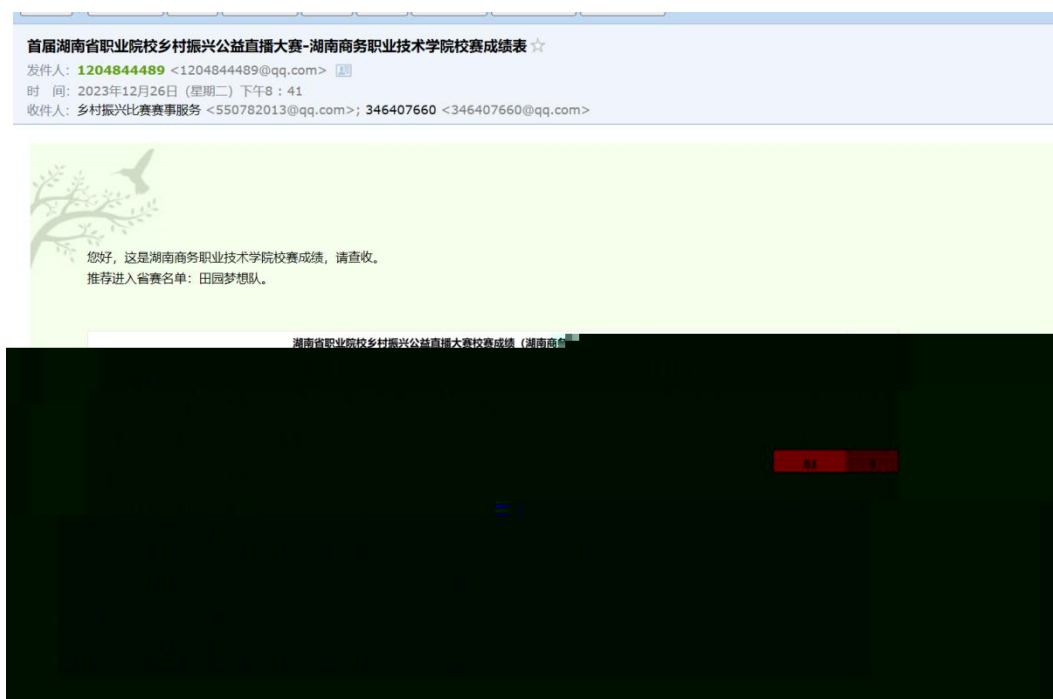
首届湖南省职业院校乡村振兴公益直播大赛-湖南商务职业技术学院校赛成绩表
发件人：1204844489 <1204844489@qq.com>
时 间：2023年12月26日（星期二）下午8：41
收件人：乡村振兴比赛赛事服务 <550782013@qq.com>; 346407660 <346407660@qq.com>

您好，这是湖南商务职业技术学院校赛成绩，请查收。
推荐进入省赛名单：田园梦想队。

湖南省职业院校乡村振兴公益直播大赛校赛成绩（湖南商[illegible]

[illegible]